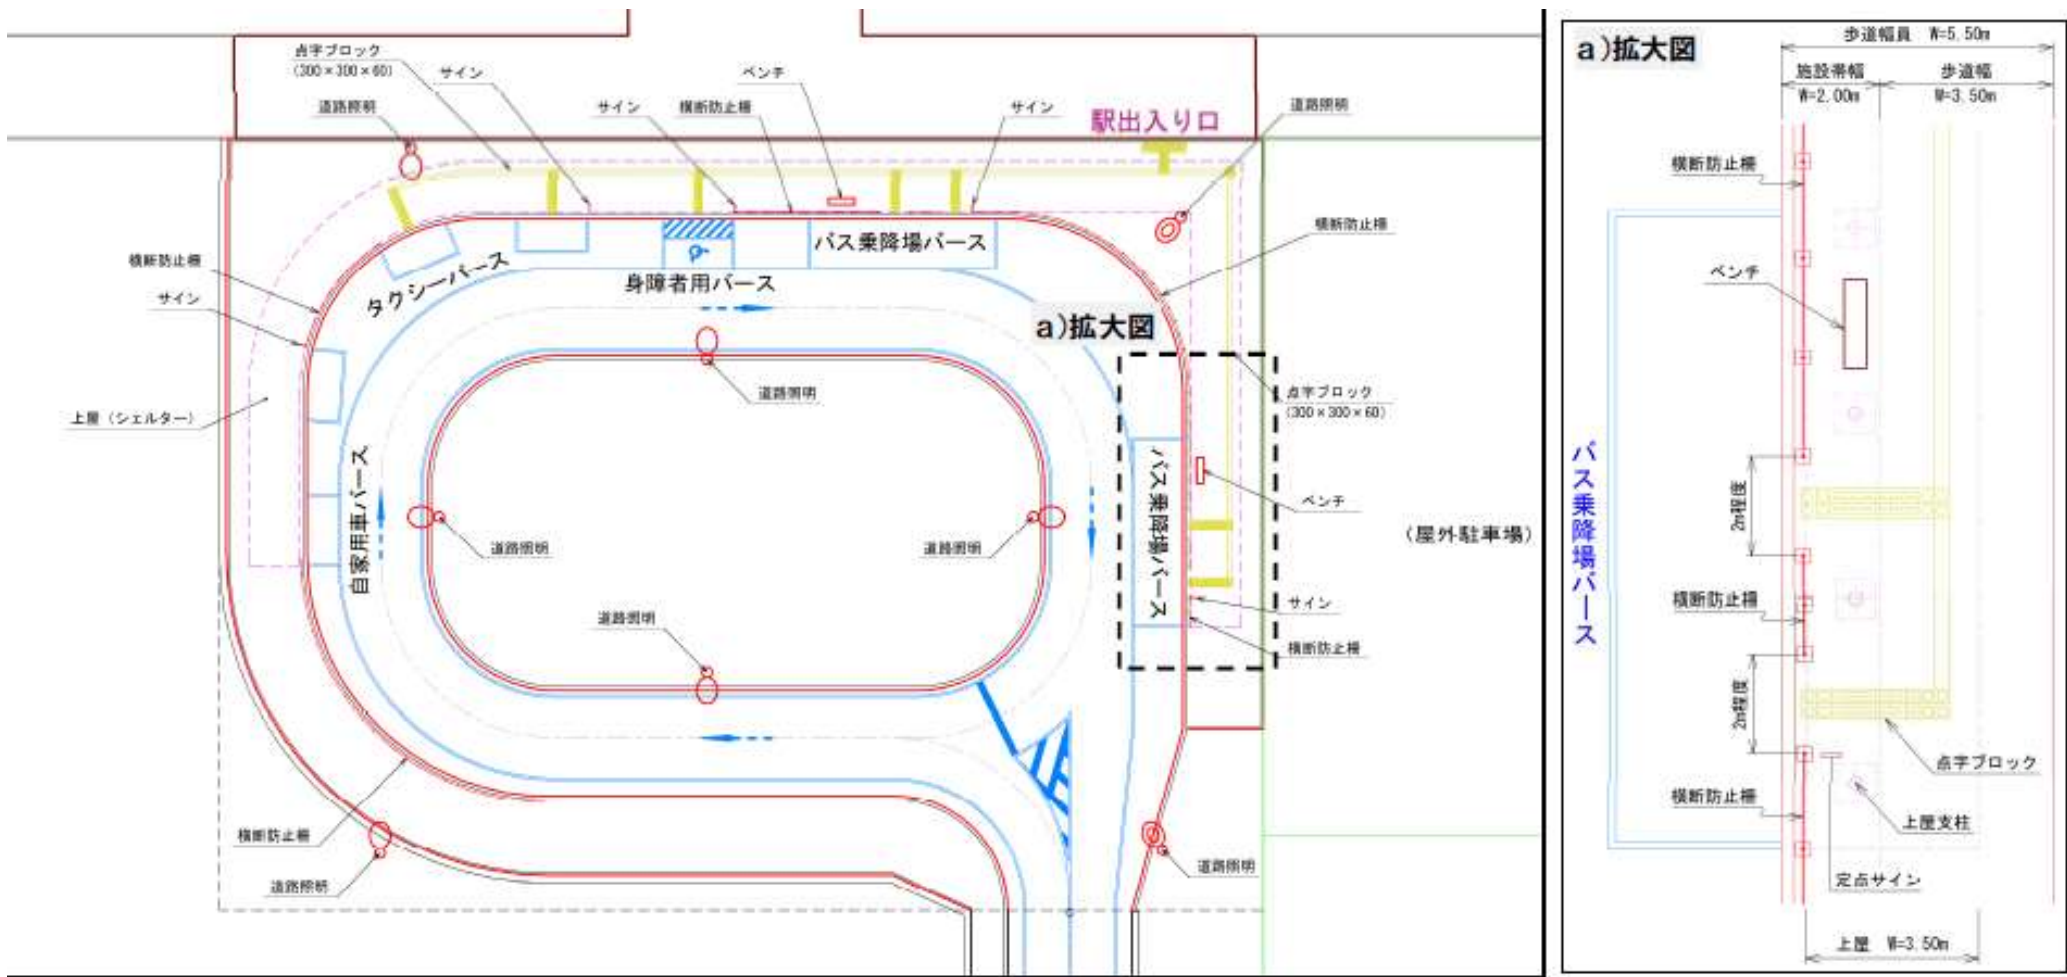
点字ブロック
(300×300×60)
サイン
道路照明
ベンチ
サイン
横断防止柵
サイン
駅出入り口
道路照明
横断防止柵
横断防止柵
サイン
タクシーバース
身障者用バース
バス乗降場バース
a)拡大図
上屋(シェルター)
道路照明
点字ブロック
(300×300×60)
自家用車バース
バス乗降場バース
ベンチ
道路照明
道路照明
(屋外駐車場)
道路照明
サイン
横断防止柵
横断防止柵
道路照明
道路照明

a)拡大図
歩道幅員 W=5.50m
施設帯幅
W=2.00m
歩道幅
W=3.50m
横断防止柵
ベンチ
バス乗降場バース
2m程度
横断防止柵
2m程度
点字ブロック
横断防止柵
上屋支柱
定点サイン
上屋 W=3.50m